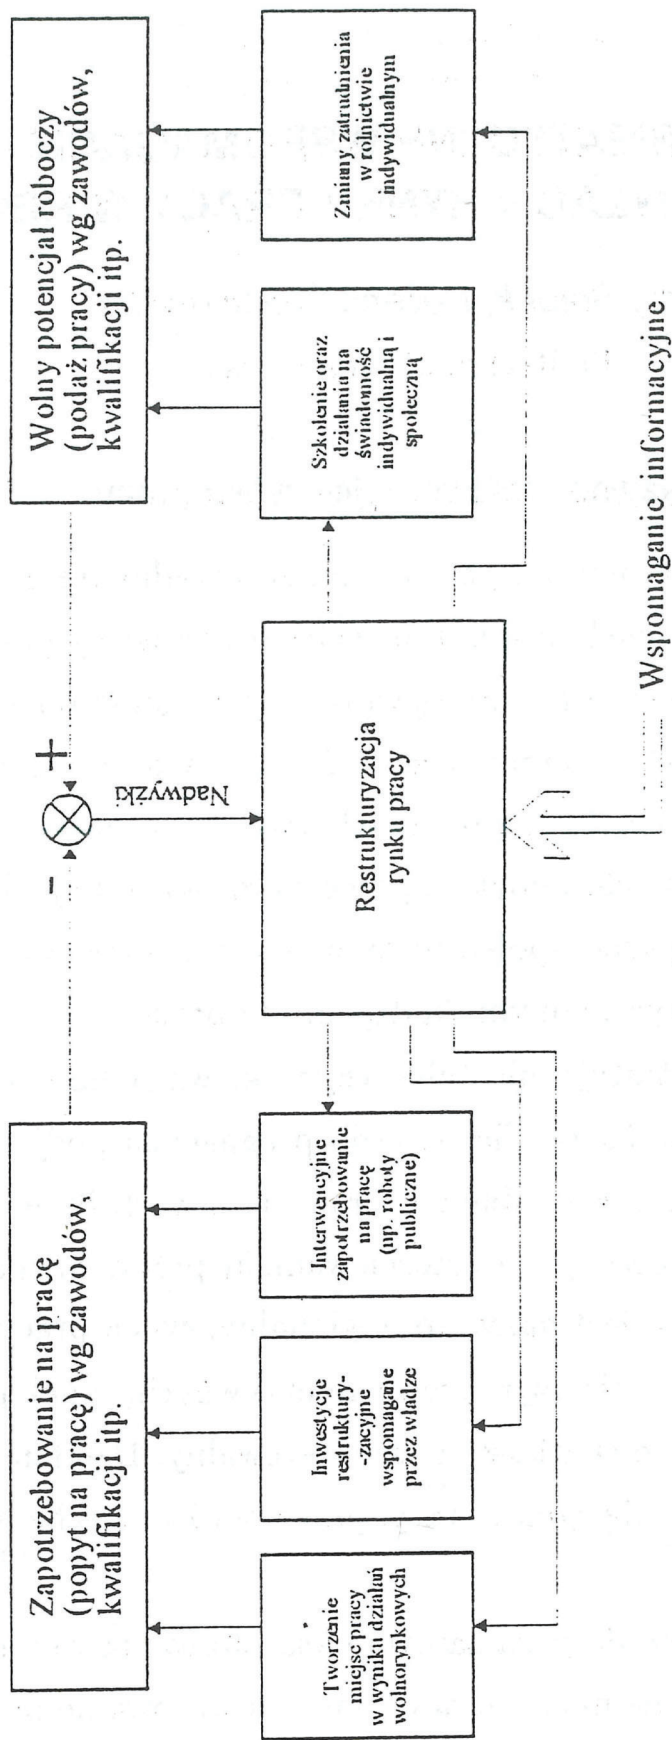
Zapotrzebowanie na pracę (popyt na pracę) wg zawodów, kwalifikacji itp.

Tworzenie miejsc pracy w wyniku działań wolnorynkowych

Inwestycje restrukturyzacyjne wspomagane przez władze

Interwencyjne zapotrzebowanie na pracę (np. roboty publiczne)

-

+

Nadwyżki

Restrukturyzacja rynku pracy

Wspomaganie informacyjne

Wolny potencjał roboczy (podaż pracy) wg zawodów, kwalifikacji itp.

Szkolenie oraz działania na świadomość indywidualną i społeczną

Zmiany zatrudnienia w rolnictwie indywidualnym